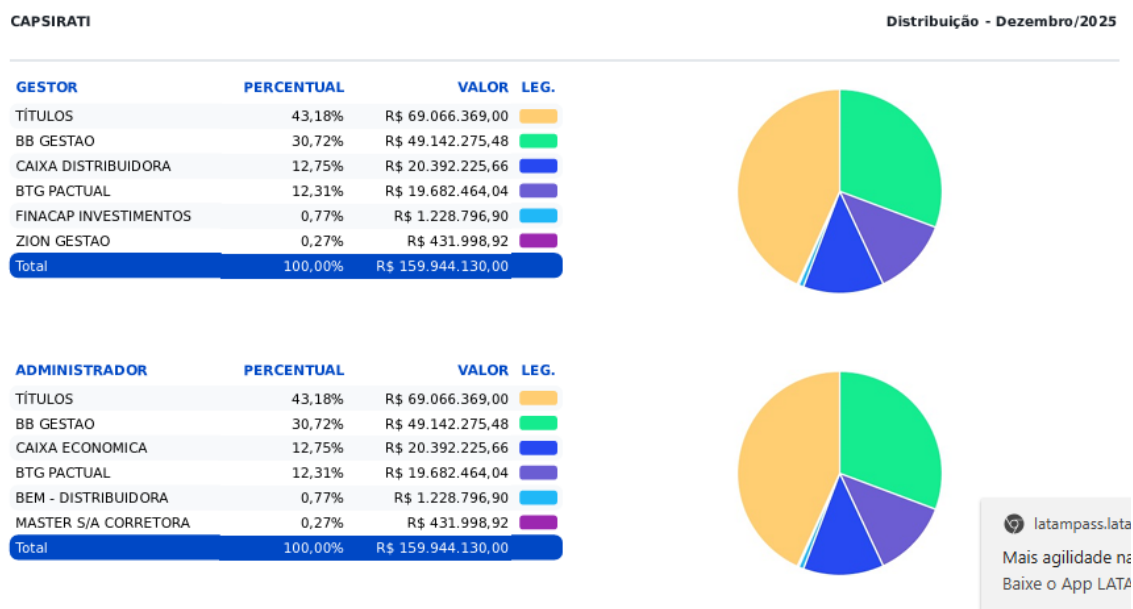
CAPSIRATI

Distribuição - Dezembro/2025

| GESTOR | PERCENTUAL | VALOR | LEG. |
|---|---|---|---|
| TÍTULOS | 43,18% | R$ 69.066.369,00 | |
| BB GESTAO | 30,72% | R$ 49.142.275,48 | |
| CAIXA DISTRIBUIDORA | 12,75% | R$ 20.392.225,66 | |
| BTG PACTUAL | 12,31% | R$ 19.682.464,04 | |
| FINACAP INVESTIMENTOS | 0,77% | R$ 1.228.796,90 | |
| ZION GESTAO | 0,27% | R$ 431.998,92 | |
| Total | 100,00% | R$ 159.944.130,00 | |

| ADMINISTRADOR | PERCENTUAL | VALOR | LEG. |
|---|---|---|---|
| TÍTULOS | 43,18% | R$ 69.066.369,00 | |
| BB GESTAO | 30,72% | R$ 49.142.275,48 | |
| CAIXA ECONOMICA | 12,75% | R$ 20.392.225,66 | |
| BTG PACTUAL | 12,31% | R$ 19.682.464,04 | |
| BEM - DISTRIBUIDORA | 0,77% | R$ 1.228.796,90 | |
| MASTER S/A CORRETORA | 0,27% | R$ 431.998,92 | |
| Total | 100,00% | R$ 159.944.130,00 | |

latampass.lata
Mais agilidade na
Baixe o App LATA